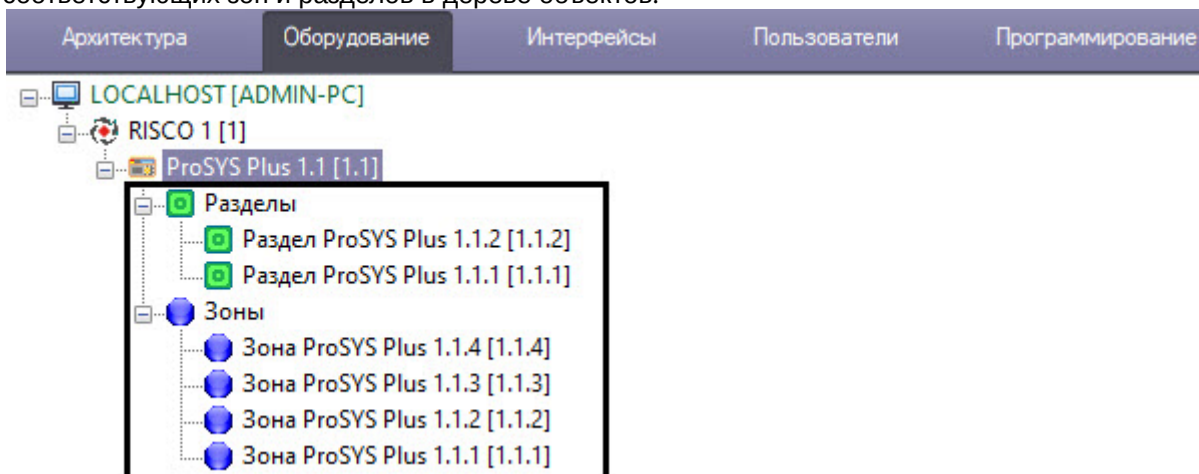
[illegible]

Архитектура | Оборудование | Интерфейсы | Пользователи | Программирование

LOCALHOST [ADMIN-PC]
RISCO 1 [1]
ProSYS Plus 1.1 [1.1]
Разделы
Раздел ProSYS Plus 1.1.2 [1.1.2]
Раздел ProSYS Plus 1.1.1 [1.1.1]
Зоны
Зона ProSYS Plus 1.1.4 [1.1.4]
Зона ProSYS Plus 1.1.3 [1.1.3]
Зона ProSYS Plus 1.1.2 [1.1.2]
Зона ProSYS Plus 1.1.1 [1.1.1]